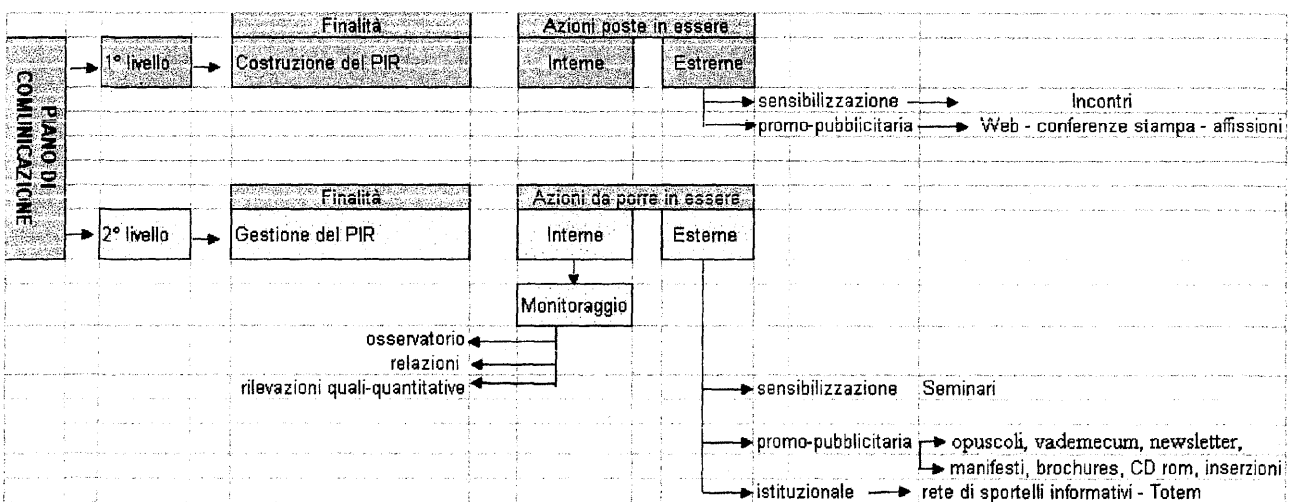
PIANO DI COMUNICAZIONE

Finalità

Azioni poste in essere

1° livello

Costruzione del PIR

Interne

Esterne

sensibilizzazione

Incontri

promo-pubblicitaria

Web - conferenze stampa - affissioni

Finalità

Azioni da porre in essere

2° livello

Gestione del PIR

Interne

Esterne

Monitoraggio

osservatorio

relazioni

rilevazioni quali-quantitative

sensibilizzazione

Seminari

promo-pubblicitaria

opuscoli, vademecum, newsletter,

manifesti, brochures, CD rom, inserzioni

istituzionale

rete di sportelli informativi - Totem